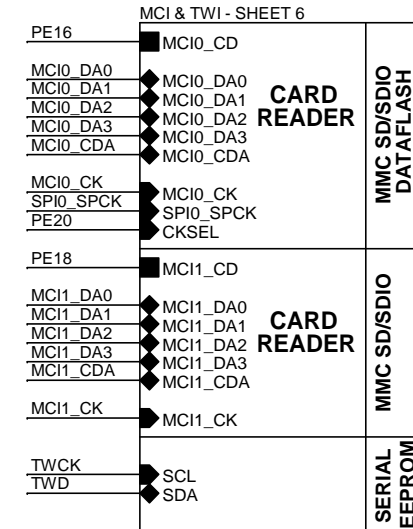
MCI & TWI - SHEET 6

PE16
MCI0_CD

MCI0_DA0
MCI0_DA1
MCI0_DA2
MCI0_DA3
MCI0_CDA
MCI0_DA0
MCI0_DA1
MCI0_DA2
MCI0_DA3
MCI0_CDA
CARD READER

MCI0_CK
SPI0_SPCK
PE20
MCI0_CK
SPI0_SPCK
CKSEL

MMC SD/SDIO DATAFLASH

PE18
MCI1_CD

MCI1_DA0
MCI1_DA1
MCI1_DA2
MCI1_DA3
MCI1_CDA
MCI1_DA0
MCI1_DA1
MCI1_DA2
MCI1_DA3
MCI1_CDA
CARD READER

MCI1_CK
MCI1_CK

MMC SD/SDIO

TWCK
TWD
SCL
SDA

SERIAL EEPROM